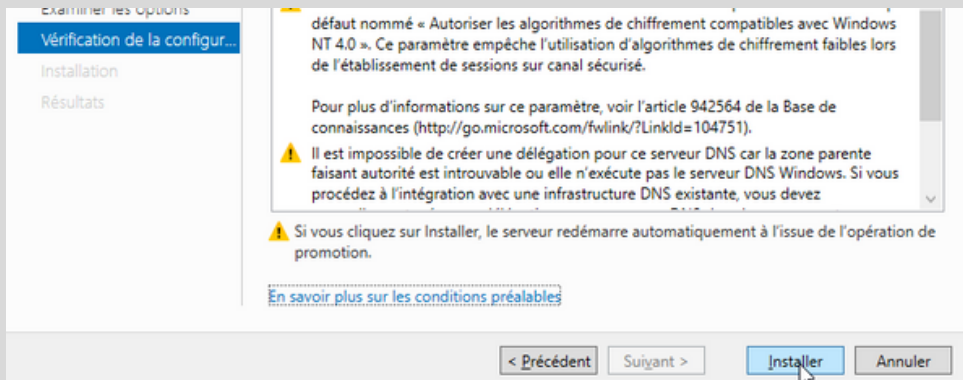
Examiner les Options
Vérification de la configur...
Installation
Résultats

défaut nommé « Autoriser les algorithmes de chiffrement compatibles avec Windows NT 4.0 ». Ce paramètre empêche l'utilisation d'algorithmes de chiffrement faibles lors de l'établissement de sessions sur canal sécurisé.

Pour plus d'informations sur ce paramètre, voir l'article 942564 de la Base de connaissances (http://go.microsoft.com/fwlink/?LinkId=104751).

Il est impossible de créer une délégation pour ce serveur DNS car la zone parente faisant autorité est introuvable ou elle n'exécute pas le serveur DNS Windows. Si vous procédez à l'intégration avec une infrastructure DNS existante, vous devez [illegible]

Si vous cliquez sur Installer, le serveur redémarre automatiquement à l'issue de l'opération de promotion.

En savoir plus sur les conditions préalables

< Précédent
Suivant >
Installer
Annuler